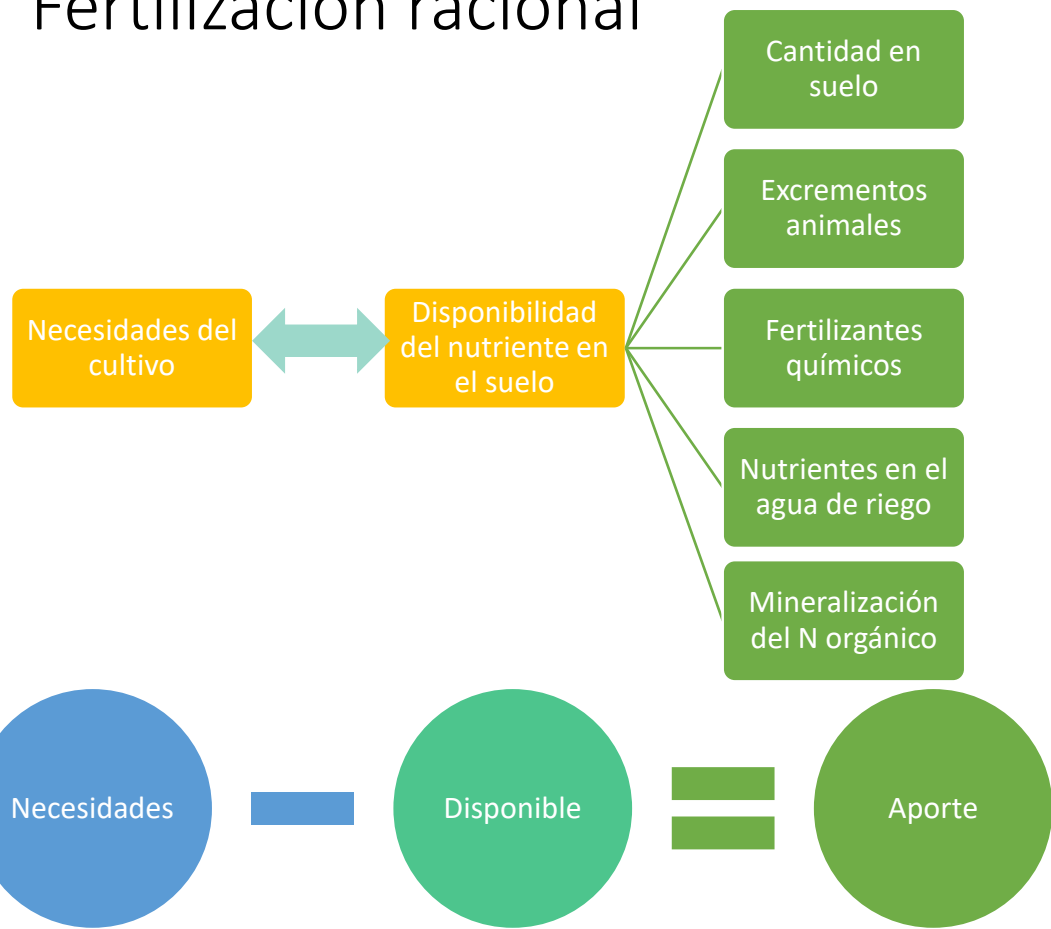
Fertilización racional

Necesidades del cultivo

Disponibilidad del nutriente en el suelo

Cantidad en suelo

Excrementos animales

Fertilizantes químicos

Nutrientes en el agua de riego

Mineralización del N orgánico

Necesidades

Disponible

Aporte